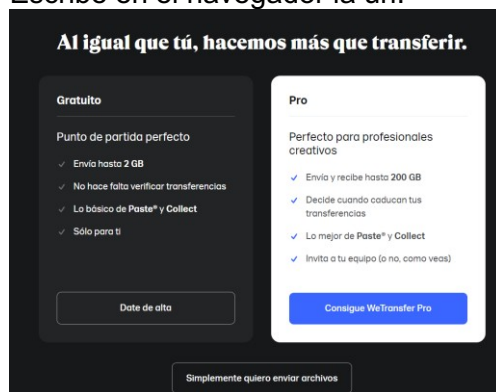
Escribo en el navegador la url.

Al igual que tú, hacemos más que transferir.

Gratuito

Punto de partida perfecto

✓ Envía hasta 2 GB

✓ No hace falta verificar transferencias

✓ Lo básico de Paste® y Collect

✓ Sólo para ti

Date de alta

Pro

Perfecto para profesionales creativos

✓ Envía y recibe hasta 200 GB

✓ Decide cuando caducan tus transferencias

✓ Lo mejor de Paste® y Collect

✓ Invita a tu equipo (o no, como veas)

Consigue WeTransfer Pro

Simplemente quiero enviar archivos